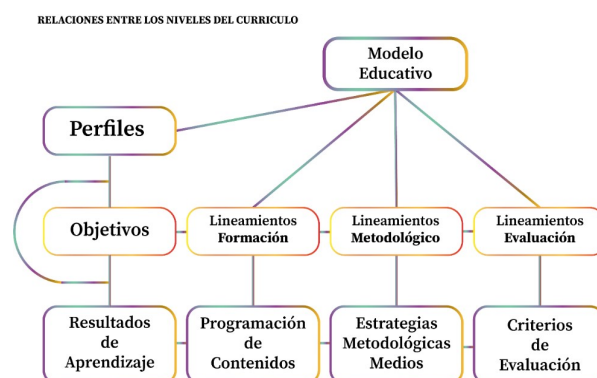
RELACIONES ENTRE LOS NIVELES DEL CURRICULO

Modelo Educativo

Perfiles

Objetivos

Lineamientos Formación

Lineamientos Metodológico

Lineamientos Evaluación

Resultados de Aprendizaje

Programación de Contenidos

Estrategias Metodológicas Medios

Criterios de Evaluación